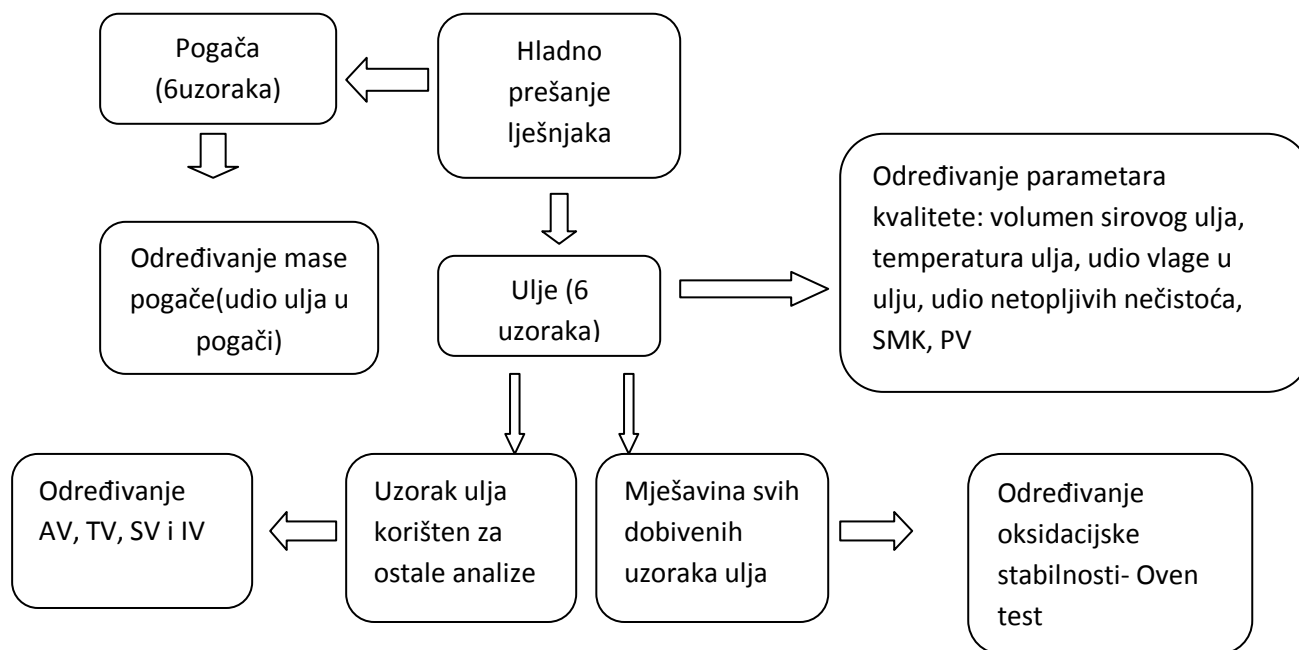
Hladno prešanje lješnjaka

Pogača (6uzoraka)

Određivanje mase pogače(udio ulja u pogači)

Ulje (6 uzoraka)

Određivanje parametara kvalitete: volumen sirovog ulja, temperatura ulja, udio vlage u ulju, udio netopljivih nečistoća, SMK, PV

Uzorak ulja korišten za ostale analize

Određivanje AV, TV, SV i IV

Mješavina svih dobivenih uzoraka ulja

Određivanje oksidacijske stabilnosti- Oven test